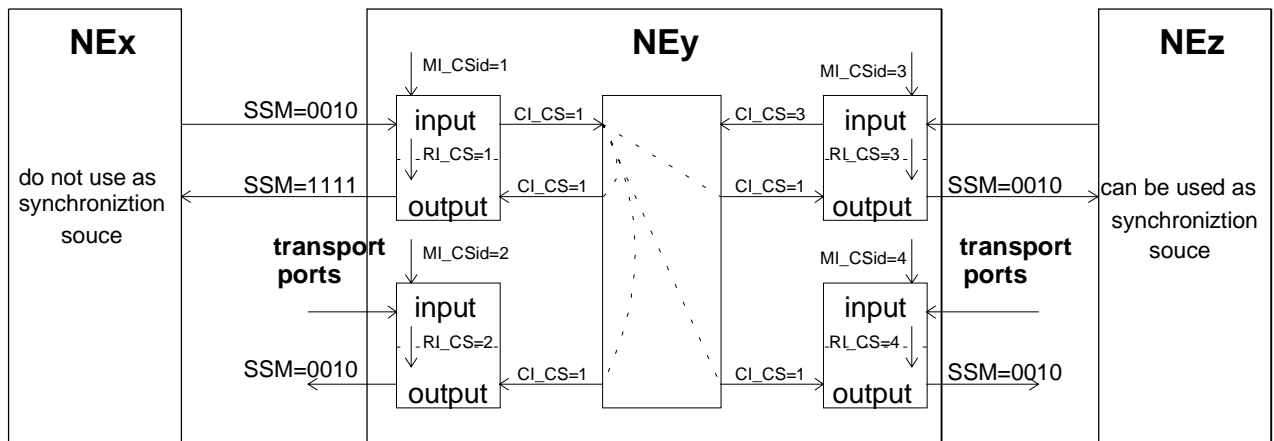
NEx

NEy

NEz

MI_CSid=1

MI_CSid=3

SSM=0010

input

CI_CS=1

CI_CS=3

input

RI_CS=1

RI_CS=3

do not use as synchroniztion souce

SSM=1111

CI_CS=1

CI_CS=1

SSM=0010

can be used as synchroniztion souce

output

output

transport ports

MI_CSid=2

MI_CSid=4

transport ports

input

input

RI_CS=2

RI_CS=4

SSM=0010

CI_CS=1

CI_CS=1

SSM=0010

output

output